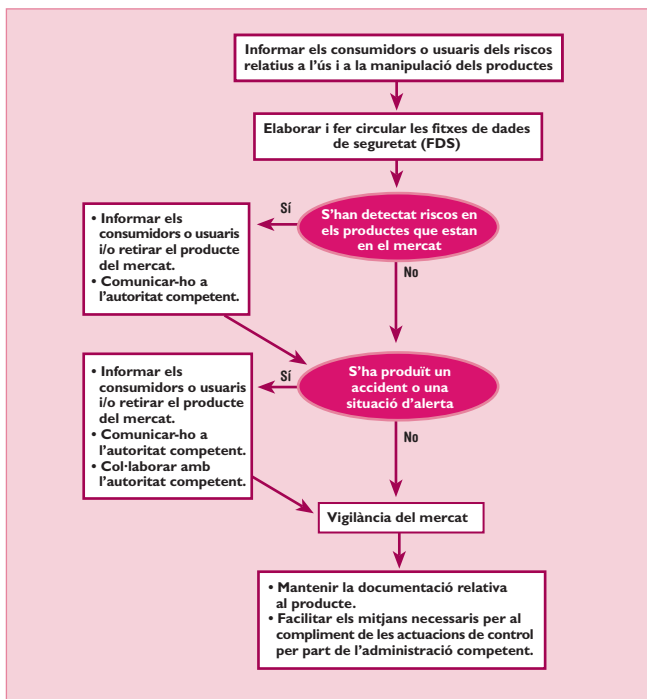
Informar els consumidors o usuaris dels riscos relatius a l'ús i a la manipulació dels productes

Elaborar i fer circular les fitxes de dades de seguretat (FDS)

S'han detectat riscos en els productes que estan en el mercat

Sí

• Informar els consumidors o usuaris i/o retirar el producte del mercat.
• Comunicar-ho a l'autoritat competent.

No

S'ha produït un accident o una situació d'alerta

Sí

• Informar els consumidors o usuaris i/o retirar el producte del mercat.
• Comunicar-ho a l'autoritat competent.
• Col·laborar amb l'autoritat competent.

No

Vigilància del mercat

• Mantenir la documentació relativa al producte.
• Facilitar els mitjans necessaris per al compliment de les actuacions de control per part de l'administració competent.